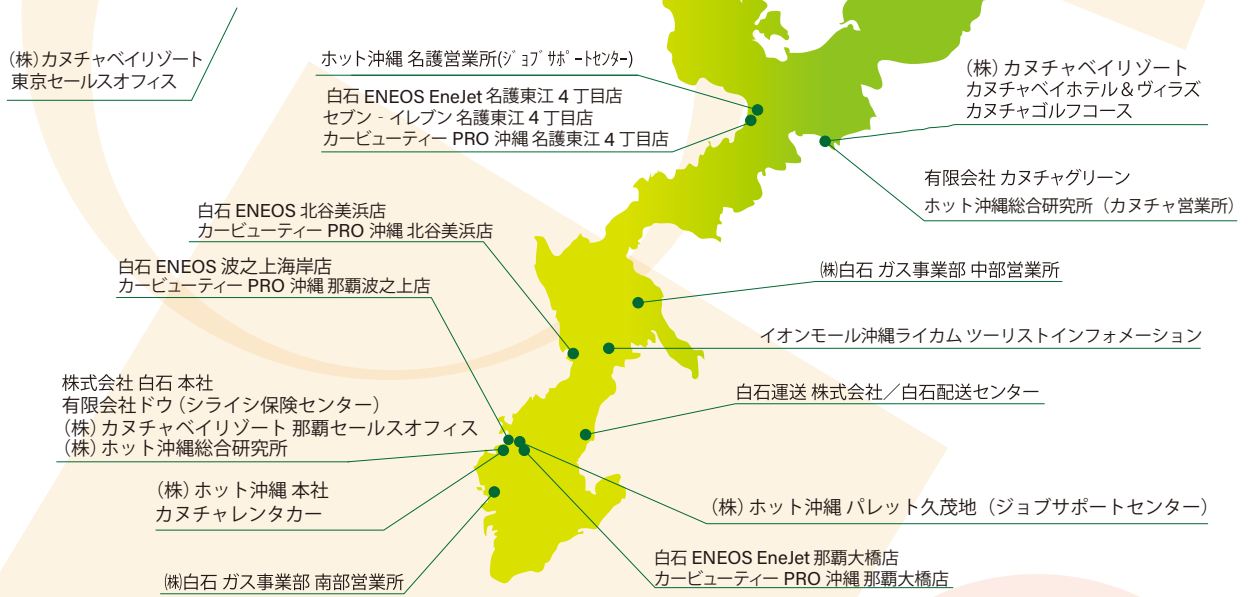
(株) カヌチャベイリゾート
東京セールスオフィス

ホット沖縄 名護営業所(ジョブサポートセンター)

白石 ENEOS EneJet 名護東江 4 丁目店
セブン - イレブン 名護東江 4 丁目店
カービューティー PRO 沖縄 名護東江 4 丁目店

(株) カヌチャベイリゾート
カヌチャベイホテル＆ヴィラズ
カヌチャゴルフコース

有限会社 カヌチャグリーン
ホット沖縄総合研究所（カヌチャ営業所）

白石 ENEOS 北谷美浜店
カービューティー PRO 沖縄 北谷美浜店

白石 ENEOS 波之上海岸店
カービューティー PRO 沖縄 那覇波之上店

㈱白石 ガス事業部 中部営業所

イオンモール沖縄ライカム ツーリストインフォメーション

株式会社 白石 本社
有限会社ドウ (シライシ保険センター)
(株) カヌチャベイリゾート 那覇セールスオフィス
(株) ホット沖縄総合研究所

白石運送 株式会社／白石配送センター

(株) ホット沖縄 本社
カヌチャレンタカー

(株) ホット沖縄 パレット久茂地（ジョブサポートセンター）

白石 ENEOS EneJet 那覇大橋店
カービューティー PRO 沖縄 那覇大橋店

㈱白石 ガス事業部 南部営業所